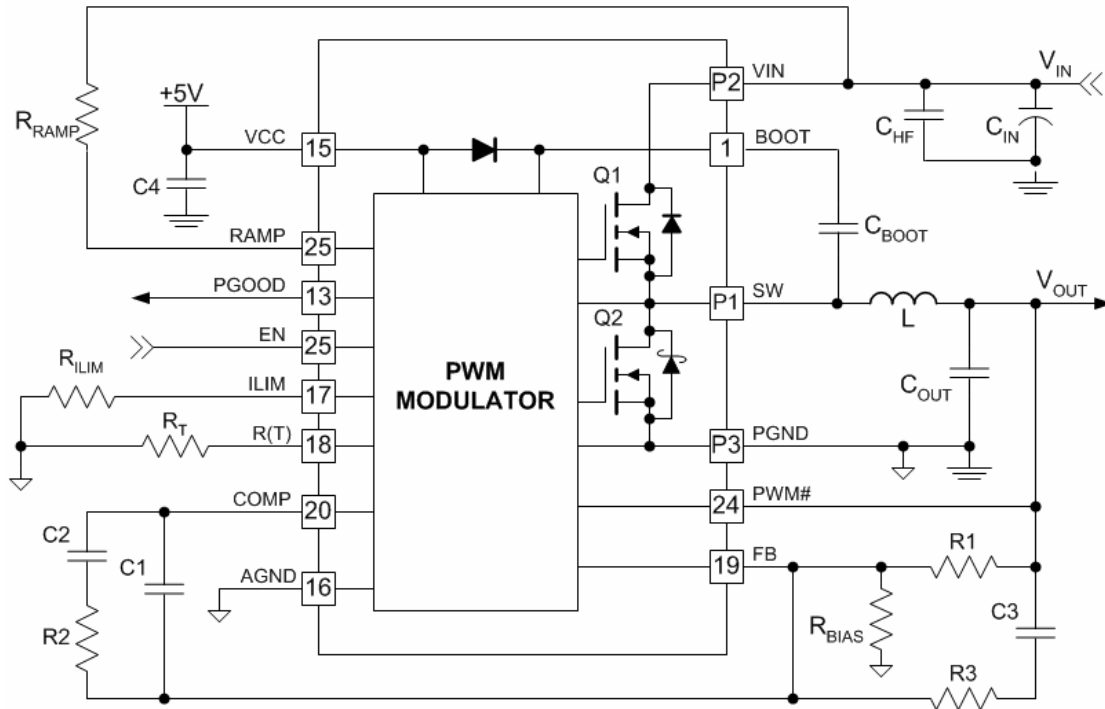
$R_{RAMP}$

+5V

VCC

15

C4

RAMP

25

PGOOD

13

EN

25

$R_{ILIM}$

ILIM

17

$R_T$

R(T)

18

COMP

20

C2

C1

R2

AGND

16

PWM MODULATOR

Q1

Q2

P2

VIN

1

BOOT

P1

SW

P3

PGND

24

PWM#

19

FB

$V_{IN}$

$C_{HF}$

$C_{IN}$

$C_{BOOT}$

$V_{OUT}$

L

$C_{OUT}$

R1

$R_{BIAS}$

C3

R3